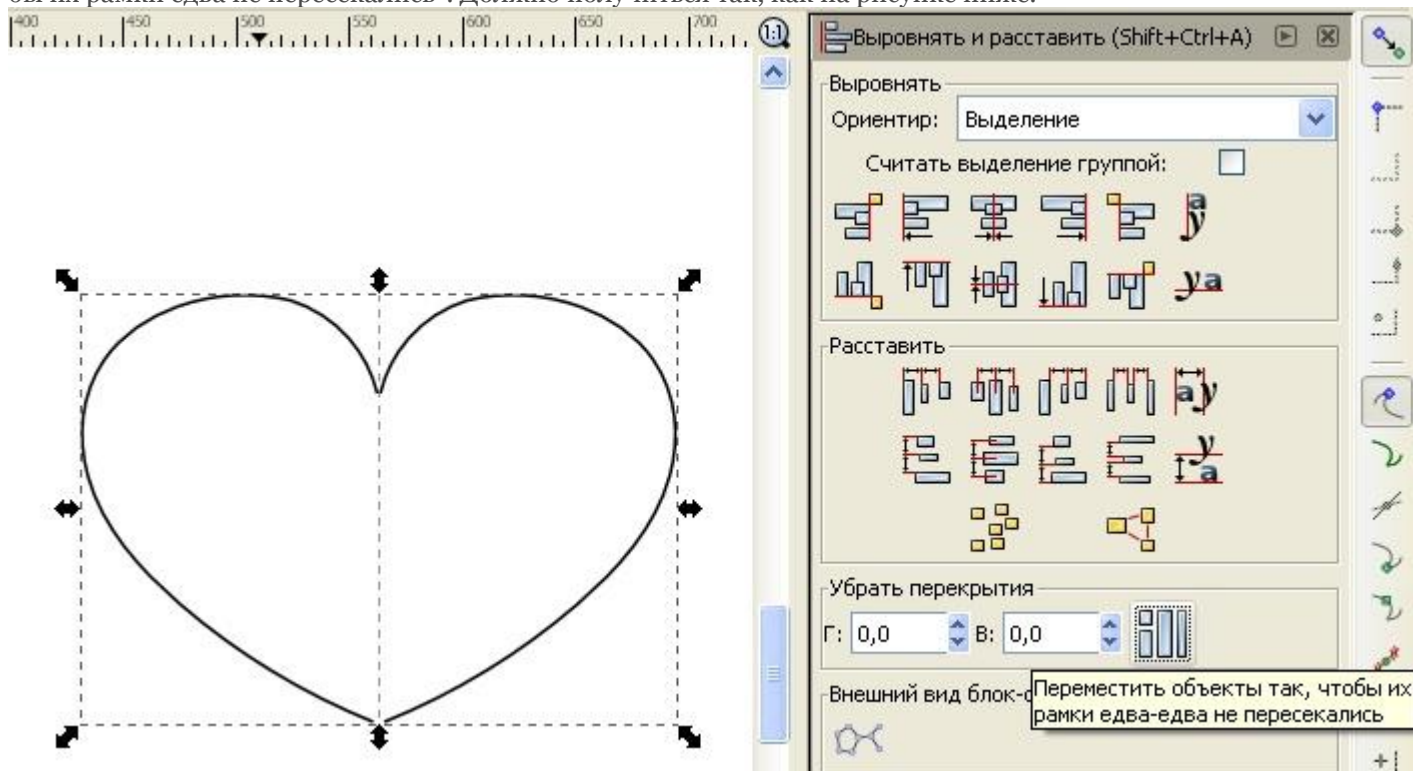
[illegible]

400 450 500 550 600 650 700

Выровнять и расставить (Shift+Ctrl+A)

Выровнять

Ориентир: Выделение

Считать выделение группой:

Расставить

Убрать перекрытия

Г: 0,0 В: 0,0

Внешний вид блок-с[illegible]

Переместить объекты так, чтобы их рамки едва-едва не пересекались